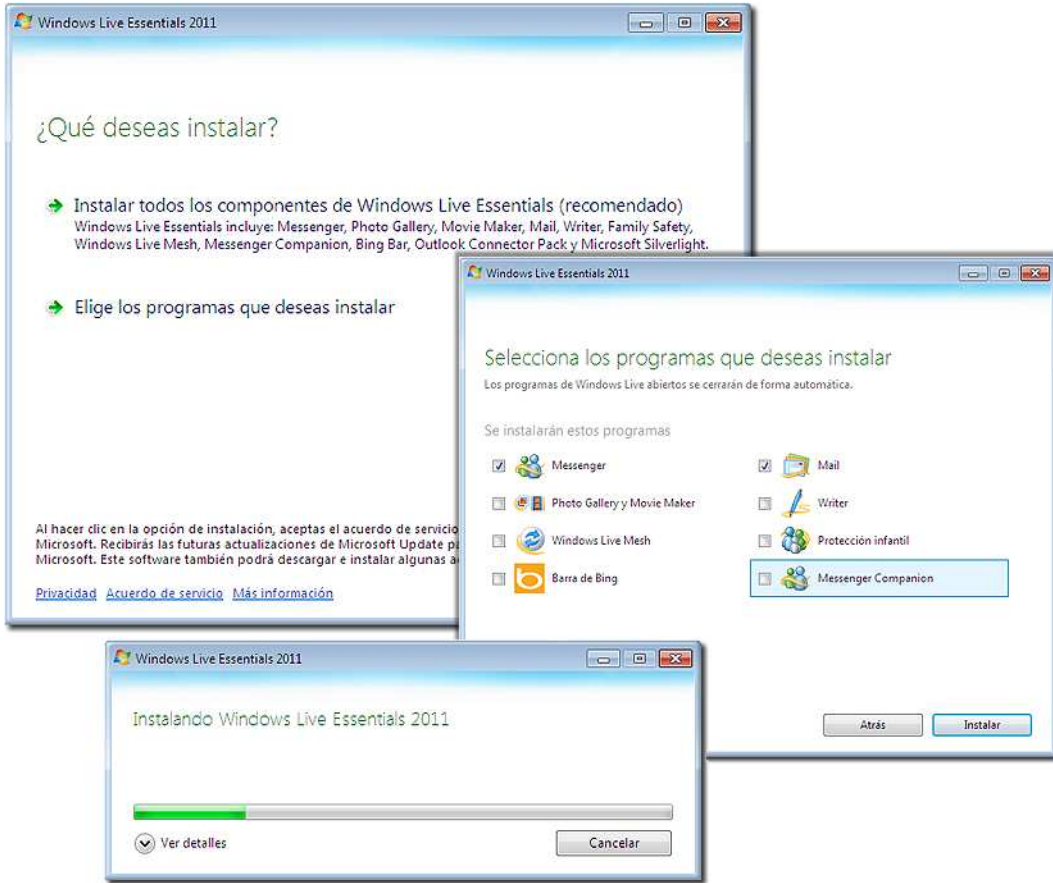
Windows Live Essentials 2011

¿Qué deseas instalar?

Instalar todos los componentes de Windows Live Essentials (recomendado)
Windows Live Essentials incluye: Messenger, Photo Gallery, Movie Maker, Mail, Writer, Family Safety, Windows Live Mesh, Messenger Companion, Bing Bar, Outlook Connector Pack y Microsoft Silverlight.

Elige los programas que deseas instalar

Al hacer clic en la opción de instalación, aceptas el acuerdo de servicio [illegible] Microsoft. Recibirás las futuras actualizaciones de Microsoft Update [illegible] Microsoft. Este software también podrá descargar e instalar algunas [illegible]

Privacidad Acuerdo de servicio Más información

Windows Live Essentials 2011

Selecciona los programas que deseas instalar
Los programas de Windows Live abiertos se cerrarán de forma automática.

Se instalarán estos programas

Messenger
Mail
Photo Gallery y Movie Maker
Writer
Windows Live Mesh
Protección infantil
Barra de Bing
Messenger Companion

Atrás Instalar

Windows Live Essentials 2011

Instalando Windows Live Essentials 2011

Ver detalles
Cancelar